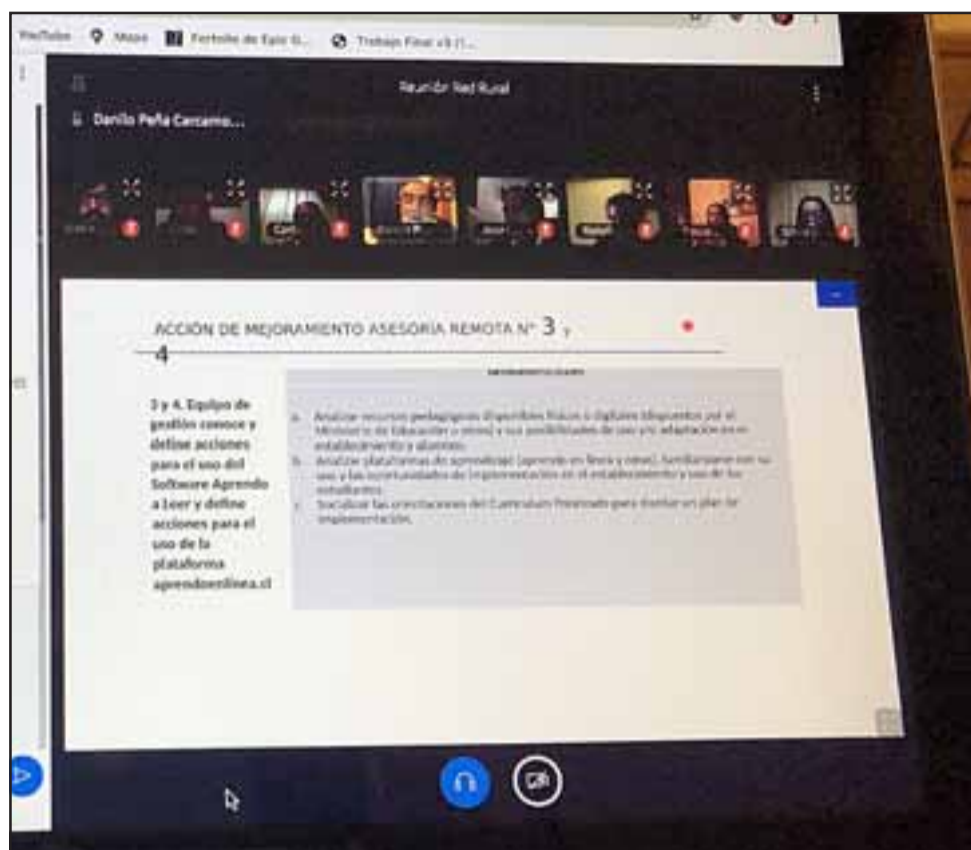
YouTube Maps Portafolio de Ejes G... Trabajo Final v3 (1...

Reunión Red Rural

Danilo Peña Carcamo...

ACCIÓN DE MEJORAMIENTO ASESORÍA REMOTA N° 3 y 4

3 y 4. Equipo de gestión conoce y define acciones para el uso del Software Aprendo a Leer y define acciones para el uso de la plataforma aprendoenlinea.cl

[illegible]

a. Analizar recursos pedagógicos disponibles físicos o digitales (dispuestos por el Ministerio de Educación u otros) y sus posibilidades de uso y/o adaptación en el establecimiento y alumnos.
b. Analizar plataformas de aprendizaje (aprendo en línea y otras), familiarizarse con su uso y las oportunidades de implementación en el establecimiento y uso de los estudiantes.
c. Socializar las orientaciones del Currículum Priorizado para diseñar un plan de implementación.